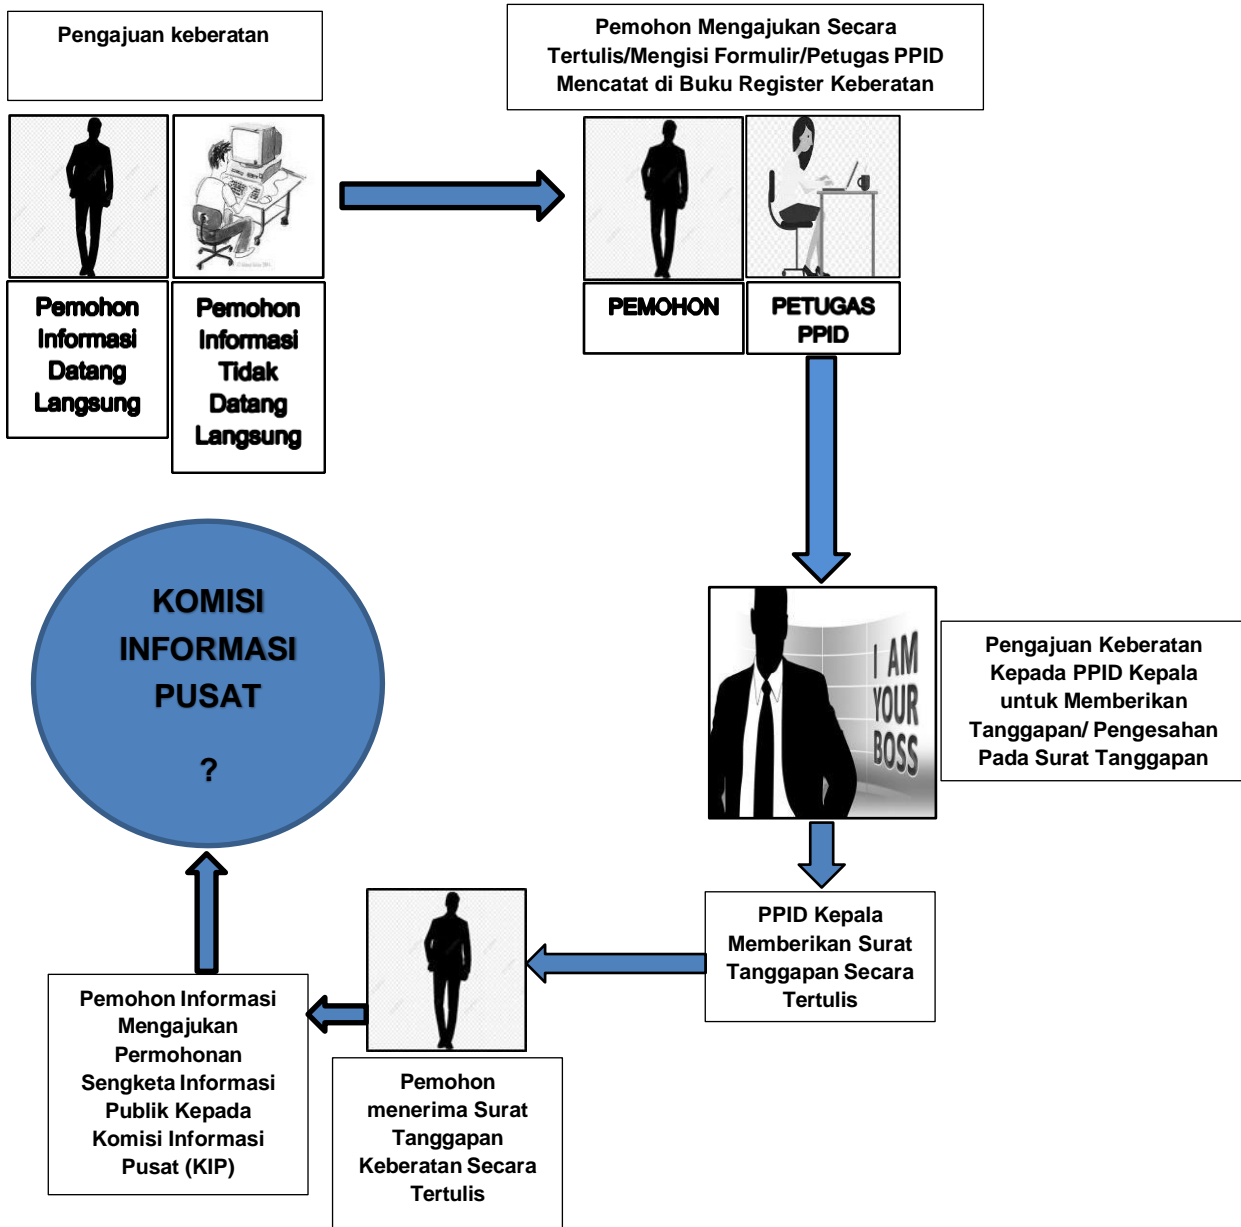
Pengajuan keberatan

Pemohon Informasi Datang Langsung

Pemohon Informasi Tidak Datang Langsung

Pemohon Mengajukan Secara Tertulis/Mengisi Formulir/Petugas PPID Mencatat di Buku Register Keberatan

PEMOHON

PETUGAS PPID

I AM YOUR BOSS

Pengajuan Keberatan Kepada PPID Kepala untuk Memberikan Tanggapan/ Pengesahan Pada Surat Tanggapan

KOMISI INFORMASI PUSAT

?

PPID Kepala Memberikan Surat Tanggapan Secara Tertulis

Pemohon menerima Surat Tanggapan Keberatan Secara Tertulis

Pemohon Informasi Mengajukan Permohonan Sengketa Informasi Publik Kepada Komisi Informasi Pusat (KIP)